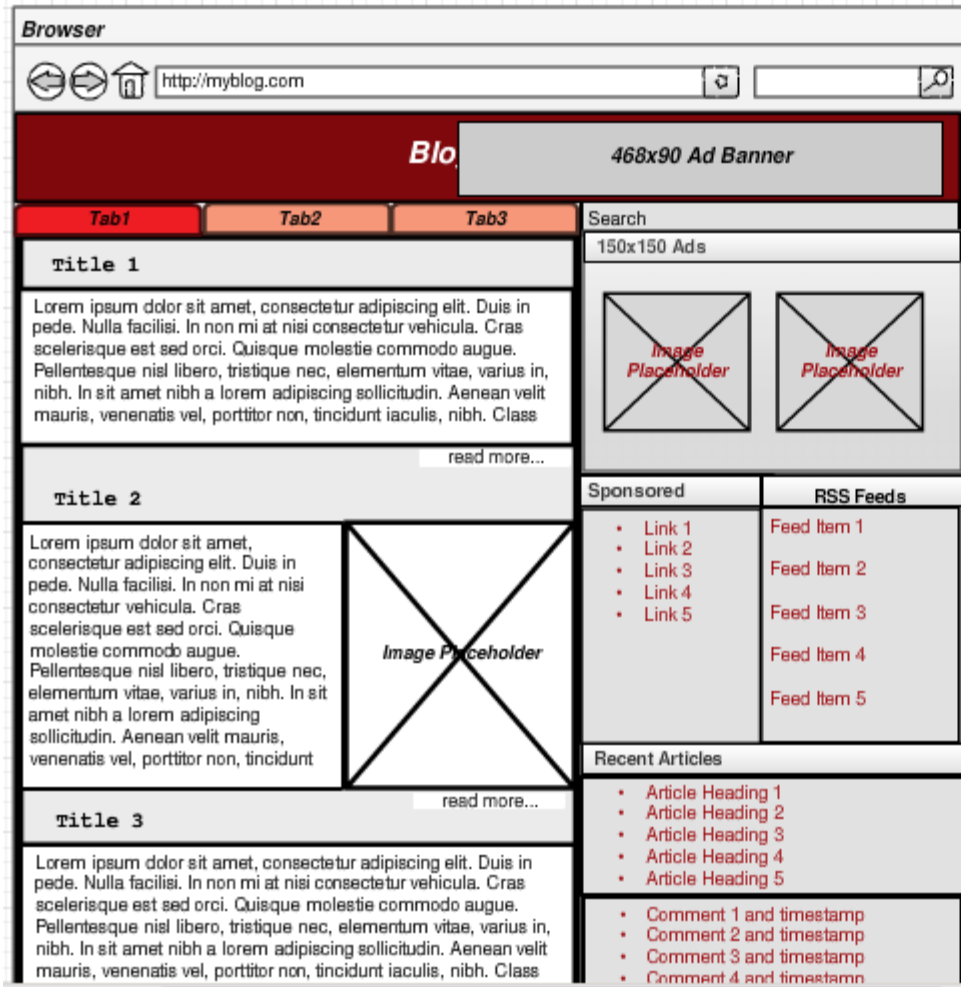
Browser

http://myblog.com

Blo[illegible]

468x90 Ad Banner

Tab1 Tab2 Tab3

Search

150x150 Ads

Image Placeholder

Image Placeholder

Title 1

Lorem ipsum dolor sit amet, consectetur adipiscing elit. Duis in pede. Nulla facilisi. In non mi at nisi consectetur vehicula. Cras scelerisque est sed orci. Quisque molestie commodo augue. Pellentesque nisl libero, tristique nec, elementum vitae, varius in, nibh. In sit amet nibh a lorem adipiscing sollicitudin. Aenean velit mauris, venenatis vel, porttitor non, tincidunt iaculis, nibh. Class

read more...

Title 2

Lorem ipsum dolor sit amet, consectetur adipiscing elit. Duis in pede. Nulla facilisi. In non mi at nisi consectetur vehicula. Cras scelerisque est sed orci. Quisque molestie commodo augue. Pellentesque nisl libero, tristique nec, elementum vitae, varius in, nibh. In sit amet nibh a lorem adipiscing sollicitudin. Aenean velit mauris, venenatis vel, porttitor non, tincidunt

Image Placeholder

read more...

Title 3

Lorem ipsum dolor sit amet, consectetur adipiscing elit. Duis in pede. Nulla facilisi. In non mi at nisi consectetur vehicula. Cras scelerisque est sed orci. Quisque molestie commodo augue. Pellentesque nisl libero, tristique nec, elementum vitae, varius in, nibh. In sit amet nibh a lorem adipiscing sollicitudin. Aenean velit mauris, venenatis vel, porttitor non, tincidunt iaculis, nibh. Class

Sponsored

- Link 1
- Link 2
- Link 3
- Link 4
- Link 5

RSS Feeds

Feed Item 1
Feed Item 2
Feed Item 3
Feed Item 4
Feed Item 5

Recent Articles

- Article Heading 1
- Article Heading 2
- Article Heading 3
- Article Heading 4
- Article Heading 5

- Comment 1 and timestamp
- Comment 2 and timestamp
- Comment 3 and timestamp
- Comment 4 and timestamp